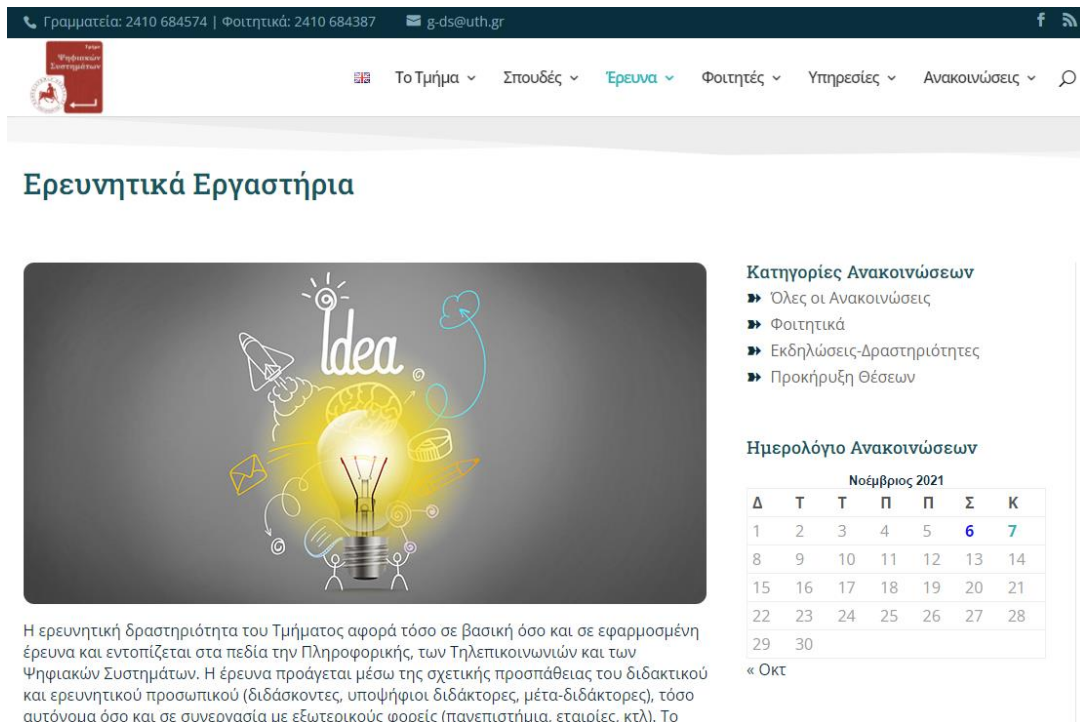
Γραμματεία: 2410 684574 | Φοιτητικά: 2410 684387 g-ds@uth.gr

Τμήμα Ψηφιακών Συστημάτων

Το Τμήμα Σπουδές Έρευνα Φοιτητές Υπηρεσίες Ανακοινώσεις

Ερευνητικά Εργαστήρια

Idea

Η ερευνητική δραστηριότητα του Τμήματος αφορά τόσο σε βασική όσο και σε εφαρμοσμένη έρευνα και εντοπίζεται στα πεδία την Πληροφορικής, των Τηλεπικοινωνιών και των Ψηφιακών Συστημάτων. Η έρευνα προάγεται μέσω της σχετικής προσπάθειας του διδακτικού και ερευνητικού προσωπικού (διδάσκοντες, υποψήφιοι διδάκτορες, μέτα-διδάκτορες), τόσο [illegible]

Κατηγορίες Ανακοινώσεων
Όλες οι Ανακοινώσεις
Φοιτητικά
Εκδηλώσεις-Δραστηριότητες
Προκήρυξη Θέσεων

Ημερολόγιο Ανακοινώσεων

Νοέμβριος 2021

| Δ | Τ | Τ | Π | Π | Σ | Κ |
|---|---|---|---|---|---|---|
| 1 | 2 | 3 | 4 | 5 | 6 | 7 |
| 8 | 9 | 10 | 11 | 12 | 13 | 14 |
| 15 | 16 | 17 | 18 | 19 | 20 | 21 |
| 22 | 23 | 24 | 25 | 26 | 27 | 28 |
| 29 | 30 | | | | | |

« Οκτ